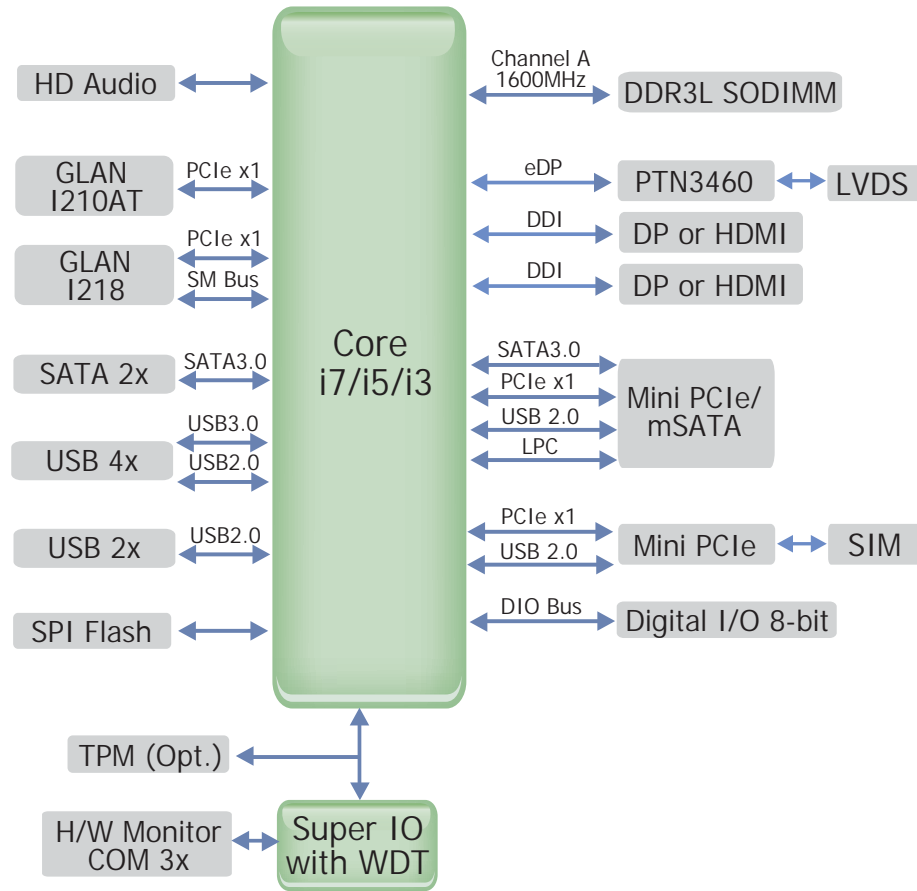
HD Audio

GLAN I210AT

PCIe x1

GLAN I218

PCIe x1

SM Bus

SATA 2x

SATA3.0

USB 4x

USB3.0

USB2.0

USB 2x

USB2.0

SPI Flash

Core i7/i5/i3

Channel A 1600MHz

DDR3L SODIMM

eDP

PTN3460

LVDS

DDI

DP or HDMI

DDI

DP or HDMI

SATA3.0

PCIe x1

USB 2.0

LPC

Mini PCIe/ mSATA

PCIe x1

USB 2.0

Mini PCIe

SIM

DIO Bus

Digital I/O 8-bit

TPM (Opt.)

H/W Monitor COM 3x

Super IO with WDT